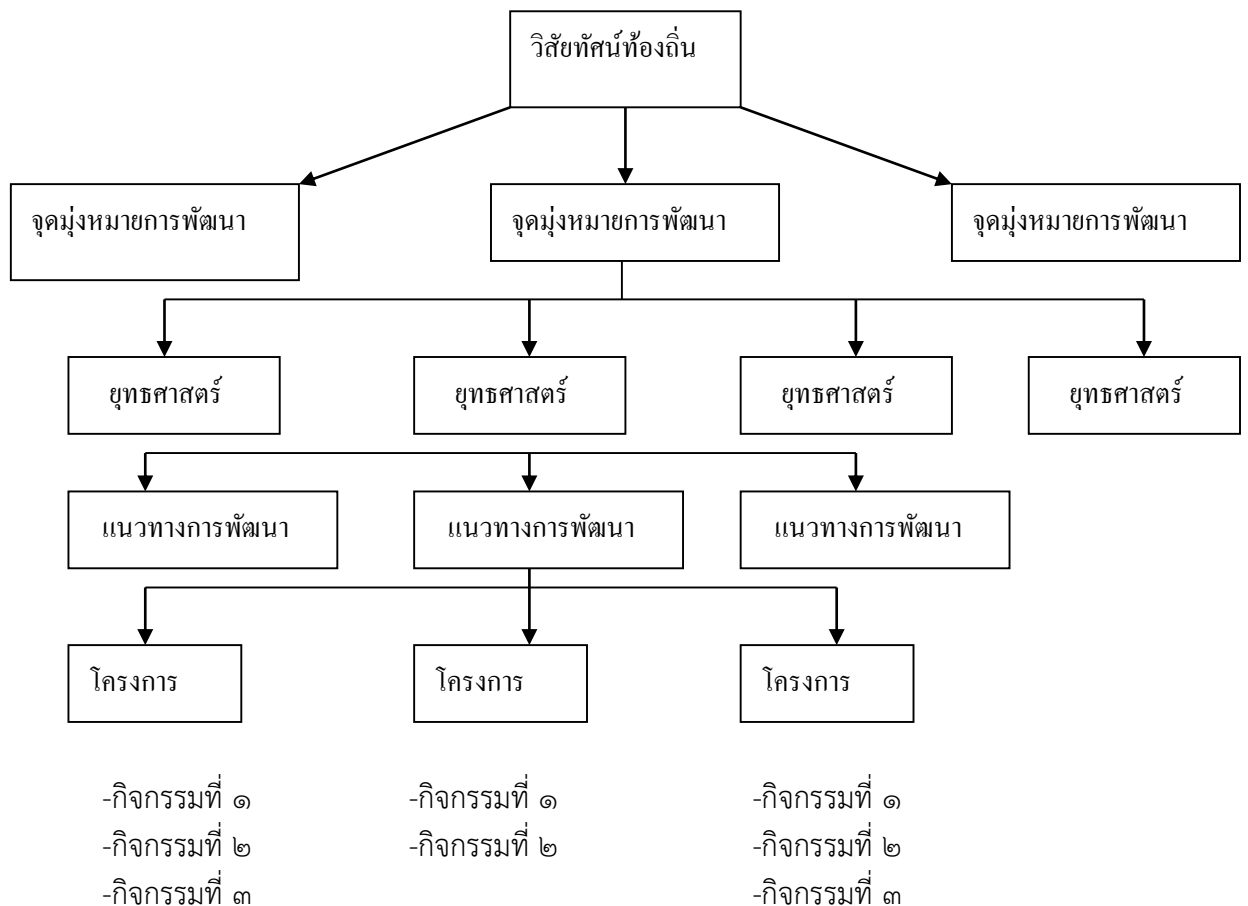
วิสัยทัศน์ท้องถิ่น

จุดมุ่งหมายการพัฒนา

จุดมุ่งหมายการพัฒนา

จุดมุ่งหมายการพัฒนา

ยุทธศาสตร์

ยุทธศาสตร์

ยุทธศาสตร์

ยุทธศาสตร์

แนวทางการพัฒนา

แนวทางการพัฒนา

แนวทางการพัฒนา

โครงการ

โครงการ

โครงการ

-กิจกรรมที่ ๑
-กิจกรรมที่ ๒
-กิจกรรมที่ ๓

-กิจกรรมที่ ๑
-กิจกรรมที่ ๒

-กิจกรรมที่ ๑
-กิจกรรมที่ ๒
-กิจกรรมที่ ๓